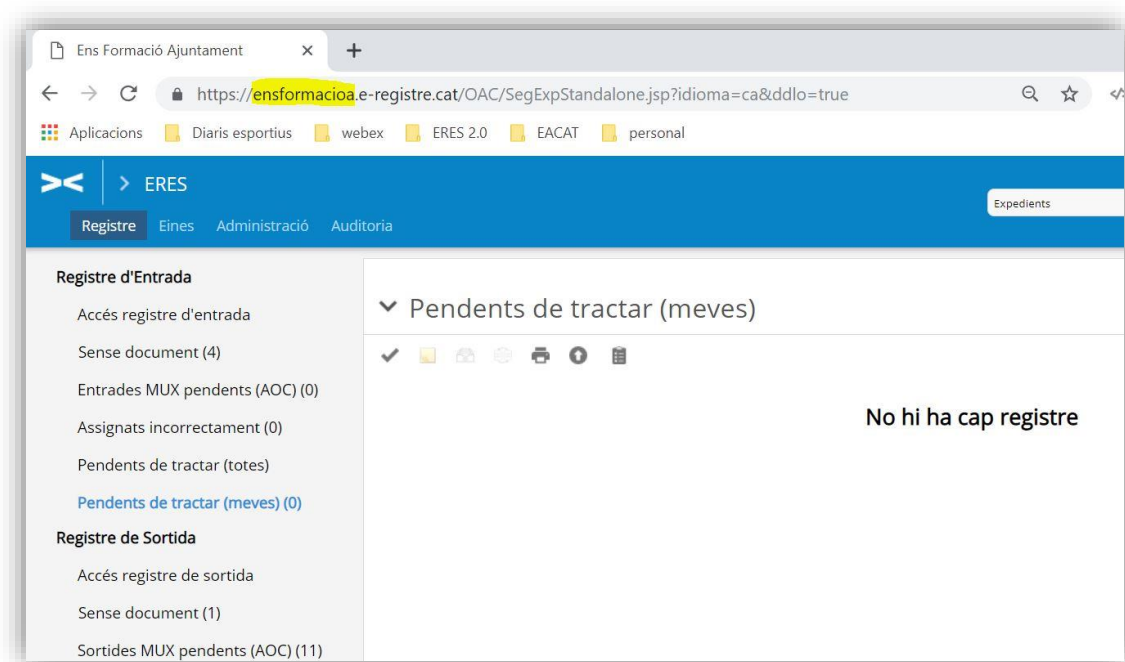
Ens Formació Ajuntament ×

https://ensformacioa.e-registre.cat/OAC/SegExpStandalone.jsp?idioma=ca&ddlo=true

Aplicacions Diaris esportius webex ERES 2.0 EACAT personal

> ERES

Expedients

Registre Eines Administració Auditoria

Registre d'Entrada

Accés registre d'entrada

Sense document (4)

Entrades MUX pendents (AOC) (0)

Assignats incorrectament (0)

Pendents de tractar (totes)

Pendents de tractar (meves) (0)

Registre de Sortida

Accés registre de sortida

Sense document (1)

Sortides MUX pendents (AOC) (11)

Pendents de tractar (meves)

No hi ha cap registre